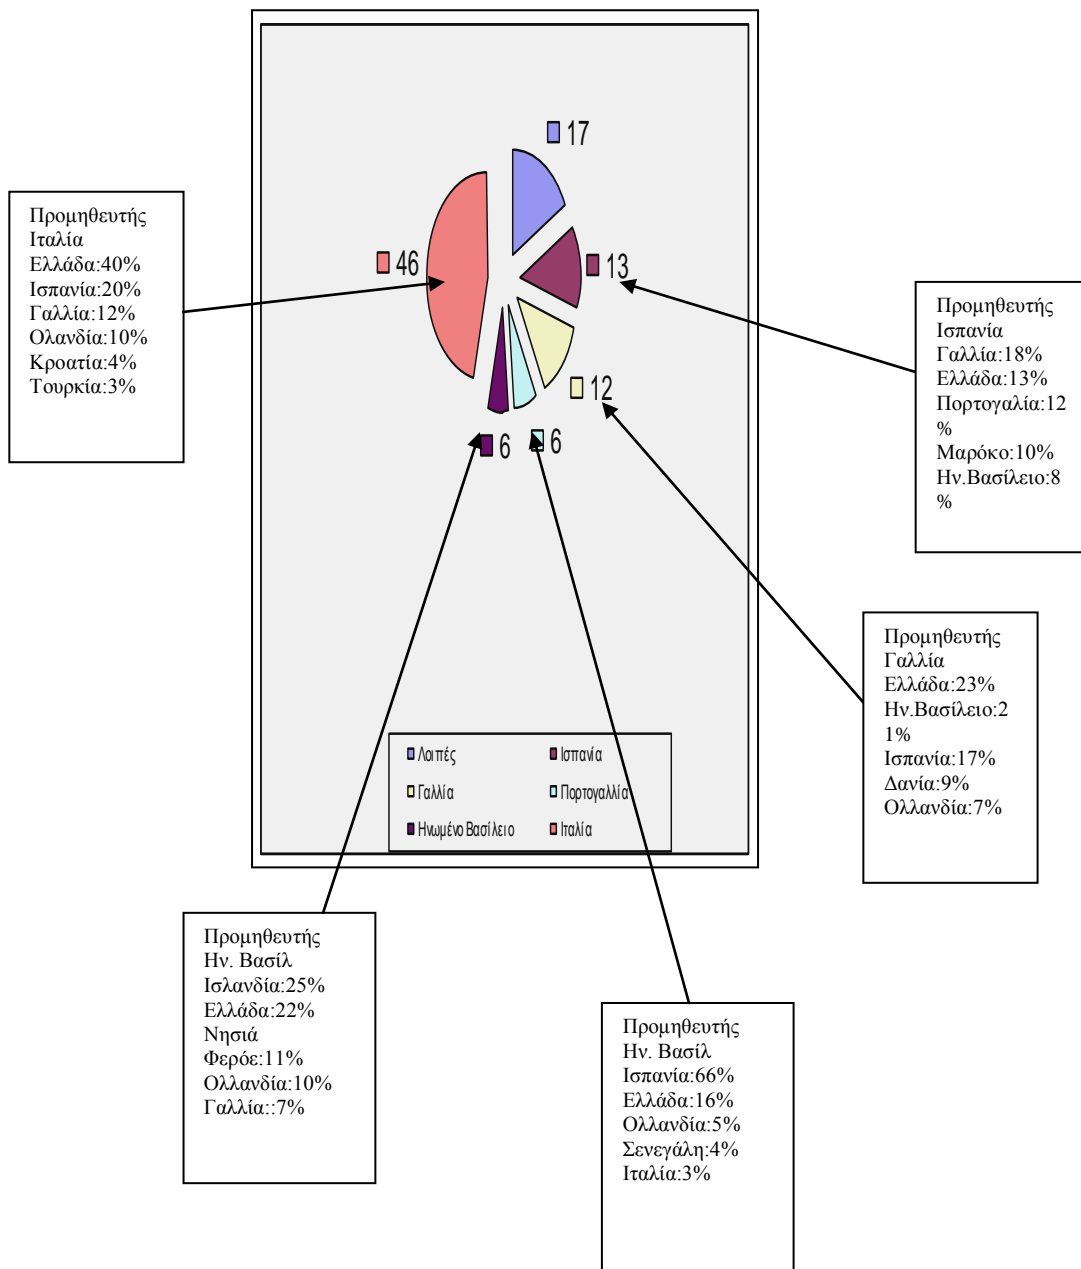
Προμηθευτής Ιταλία
Ελλάδα:40%
Ισπανία:20%
Γαλλία:12%
Ολανδία:10%
Κροατία:4%
Τουρκία:3%

17

46

13

12

6

6

Προμηθευτής Ισπανία
Γαλλία:18%
Ελλάδα:13%
Πορτογαλία:12%
Μαρόκο:10%
Ην.Βασίλειο:8%

Προμηθευτής Γαλλία
Ελλάδα:23%
Ην.Βασίλειο:21%
Ισπανία:17%
Δανία:9%
Ολλανδία:7%

Λοιπές
Ισπανία
Γαλλία
Πορτογαλλία
Ηνωμένο Βασίλειο
Ιταλία

Προμηθευτής Ην. Βασίλ
Ισλανδία:25%
Ελλάδα:22%
Νησιά Φερόε:11%
Ολλανδία:10%
Γαλλία::7%

Προμηθευτής Ην. Βασίλ
Ισπανία:66%
Ελλάδα:16%
Ολλανδία:5%
Σενεγάλη:4%
Ιταλία:3%